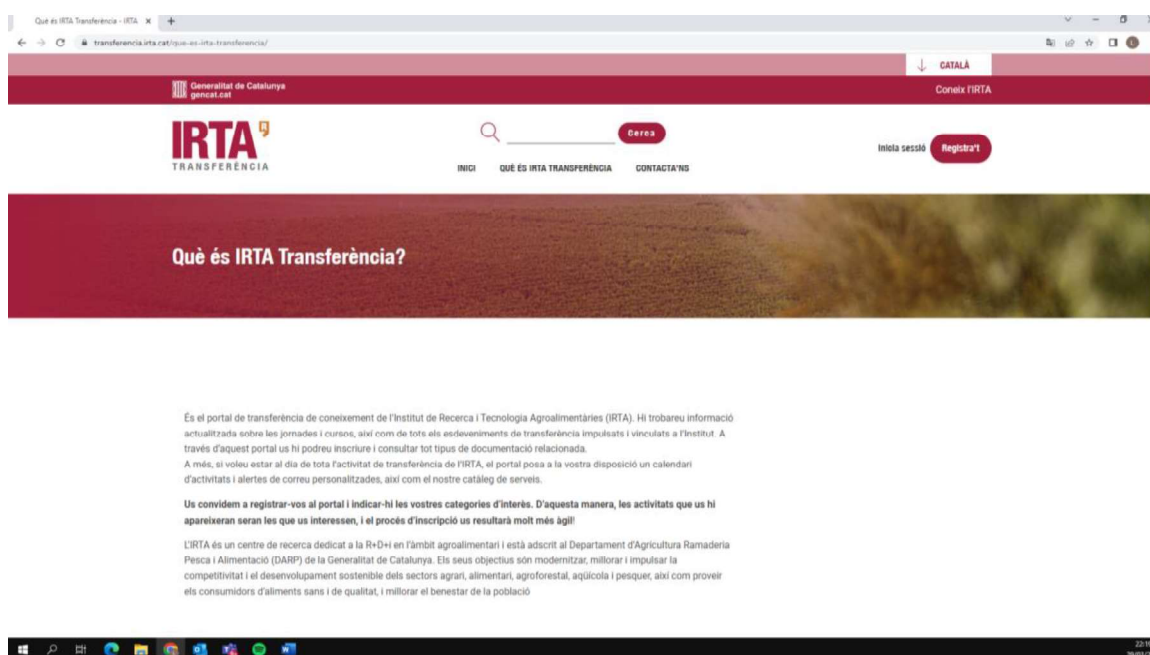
Què és IRTA Transferència - IRTA ×

transferencia.irta.cat/que-es-irta-transferencia/

CATALÀ

Generalitat de Catalunya
gencat.cat

Coneix l'IRTA

IRTA
TRANSFERÈNCIA

Cerca

INICI QUÈ ÉS IRTA TRANSFERÈNCIA CONTACTA'NS

Inicia sessió Registra't

Què és IRTA Transferència?

És el portal de transferència de coneixement de l'Institut de Recerca i Tecnologia Agroalimentàries (IRTA). Hi trobareu informació actualitzada sobre les jornades i cursos, així com de tots els esdeveniments de transferència impulsats i vinculats a l'Institut. A través d'aquest portal us hi podreu inscriure i consultar tot tipus de documentació relacionada.
A més, si voleu estar al dia de tota l'activitat de transferència de l'IRTA, el portal posa a la vostra disposició un calendari d'activitats i alertes de correu personalitzades, així com el nostre catàleg de serveis.

Us convidem a registrar-vos al portal i indicar-hi les vostres categories d'interès. D'aquesta manera, les activitats que us hi apareixeran seran les que us interessen, i el procés d'inscripció us resultarà molt més àgil!

L'IRTA és un centre de recerca dedicat a la R+D+i en l'àmbit agroalimentari i està adscrit al Departament d'Agricultura Ramaderia Pesca i Alimentació (DARP) de la Generalitat de Catalunya. Els seus objectius són modernitzar, millorar i impulsar la competitivitat i el desenvolupament sostenible dels sectors agrari, alimentari, agroforestal, aqüícola i pesquer, així com proveir els consumidors d'aliments sans i de qualitat, i millorar el benestar de la població

22:1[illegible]